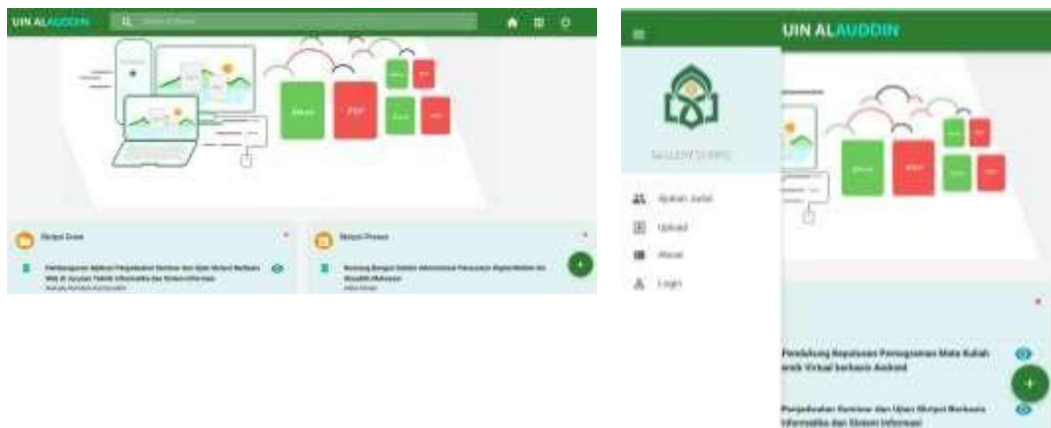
UIN ALAUDDIN

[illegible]

Skripsi Done

Pembangunan Aplikasi Pengelolaan Seminar dan Ujian Skripsi Berbasis Web di Jurusan Teknik Informatika dan Sistem Informasi

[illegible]

Skripsi Proses

Rancang Bangun Sistem Administrasi Perpustakaan Digital Berbasis Web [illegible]

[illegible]

UIN ALAUDDIN

GALLERY SKRIPSI

Ajukan Judul

Upload

About

Login

Pendukung Keputusan Pemrograman Mata Kuliah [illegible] Virtual berbasis Android

Penjadwalan Seminar dan Ujian Skripsi Berbasis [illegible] Informatika dan Sistem Informasi